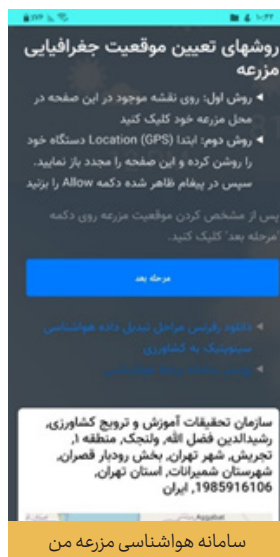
روشهای تعیین موقعیت جغرافیایی مزرعه

◄ روش اول: روی نقشه موجود در این صفحه در محل مزرعه خود کلیک کنید

◄ روش دوم: ابتدا Location (GPS) دستگاه خود را روشن کرده و این صفحه را مجدد باز نمایید. سپس در پیغام ظاهر شده دکمه Allow را بزنید

پس از مشخص کردن موقعیت مزرعه روی دکمه 'مرحله بعد' کلیک کنید.

مرحله بعد

◄ دانلود راهنمای مراحل تبدیل داده هواشناسی سینوپتیک به کشاورزی

◄ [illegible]

سازمان تحقیقات آموزش و ترویج کشاورزی، رشیدالدین فضل الله، ولنجک، منطقه ۱، تجریش، شهر تهران، بخش رودبار قصران، شهرستان شمیرانات، استان تهران، 1985916106، ایران

سامانه هواشناسی مزرعه من